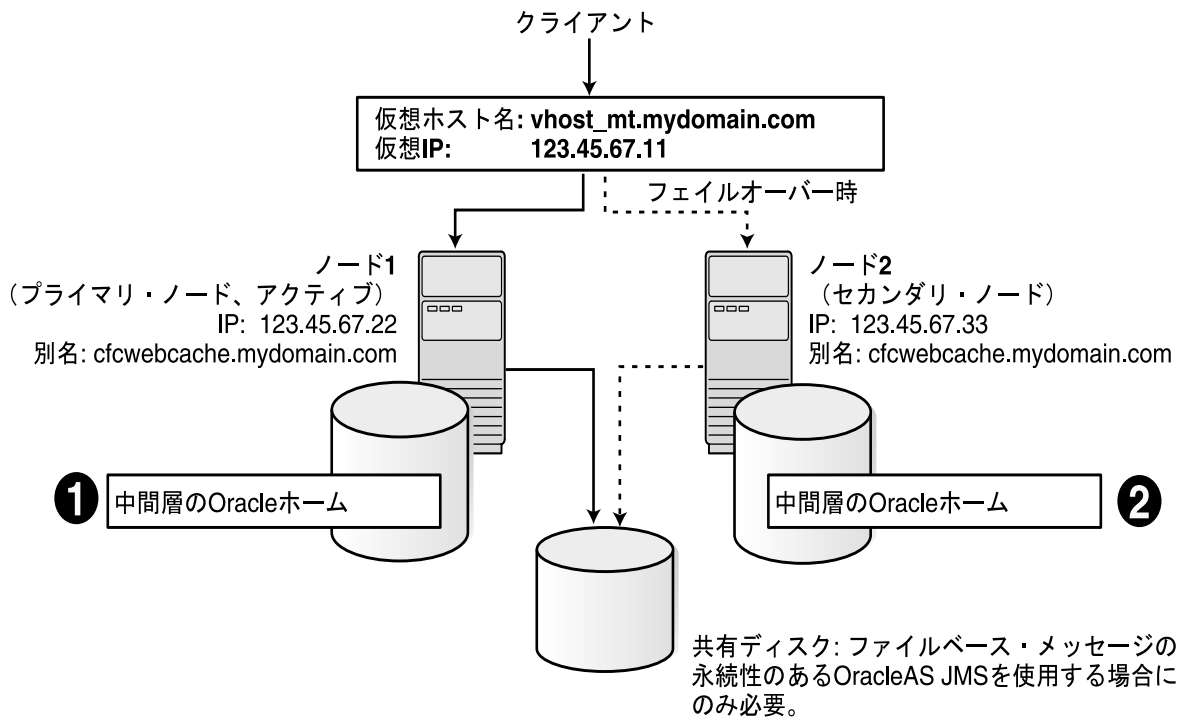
クライアント

仮想ホスト名: vhost_mt.mydomain.com
仮想IP: 123.45.67.11

フェイルオーバー時

ノード1
（プライマリ・ノード、アクティブ）
IP: 123.45.67.22
別名: cfcwebcache.mydomain.com

ノード2
（セカンダリ・ノード）
IP: 123.45.67.33
別名: cfcwebcache.mydomain.com

1 中間層のOracleホーム

中間層のOracleホーム 2

共有ディスク: ファイルベース・メッセージの永続性のあるOracleAS JMSを使用する場合にのみ必要。